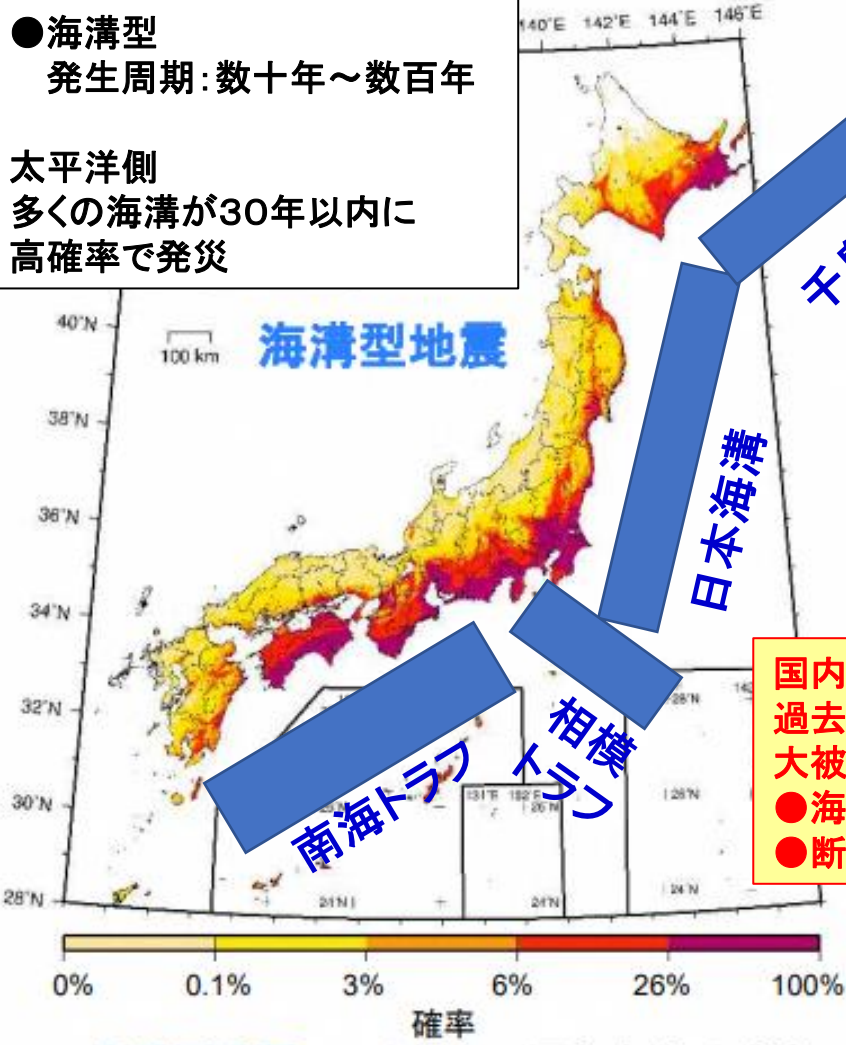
●海溝型
発生周期:数十年～数百年

太平洋側
多くの海溝が30年以内に
高確率で発災

140°E 142°E 144°E 146°E

40°N
38°N
36°N
34°N
32°N
30°N
28°N

100 km

海溝型地震

千

日本海溝

相模トラフ

南海トラフ

国内
過去
大被
●海
●断

28°N
26°N
24°N
131°E 132°E
26°N
24°N

0% 0.1% 3% 6% 26% 100%
確率